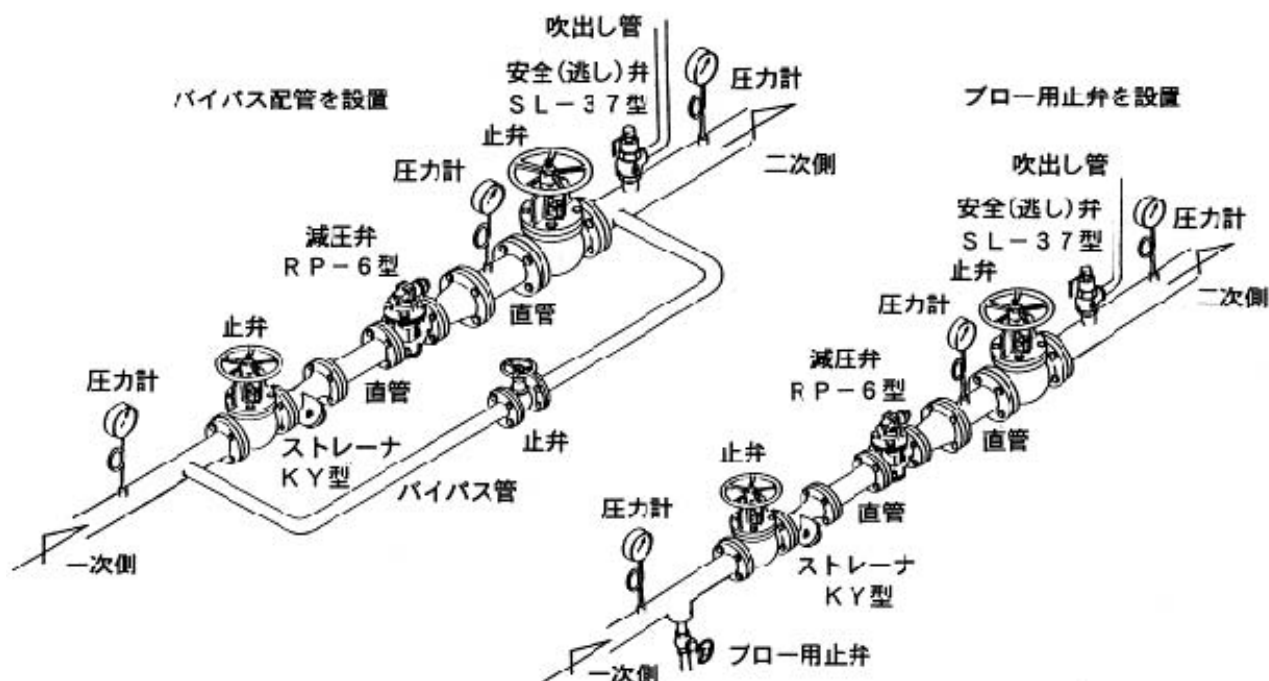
バイパス配管を設置

吹出し管
安全(逃し)弁
SL－37型
圧力計
止弁
二次側
圧力計
減圧弁
RP－6型
直管
止弁
圧力計
直管
止弁
ストレーナ
KY型
バイパス管
一次側

ブロー用止弁を設置

吹出し管
安全(逃し)弁
SL－37型
圧力計
止弁
二次側
圧力計
減圧弁
RP－6型
直管
止弁
直管
圧力計
ストレーナ
KY型
ブロー用止弁
一次側